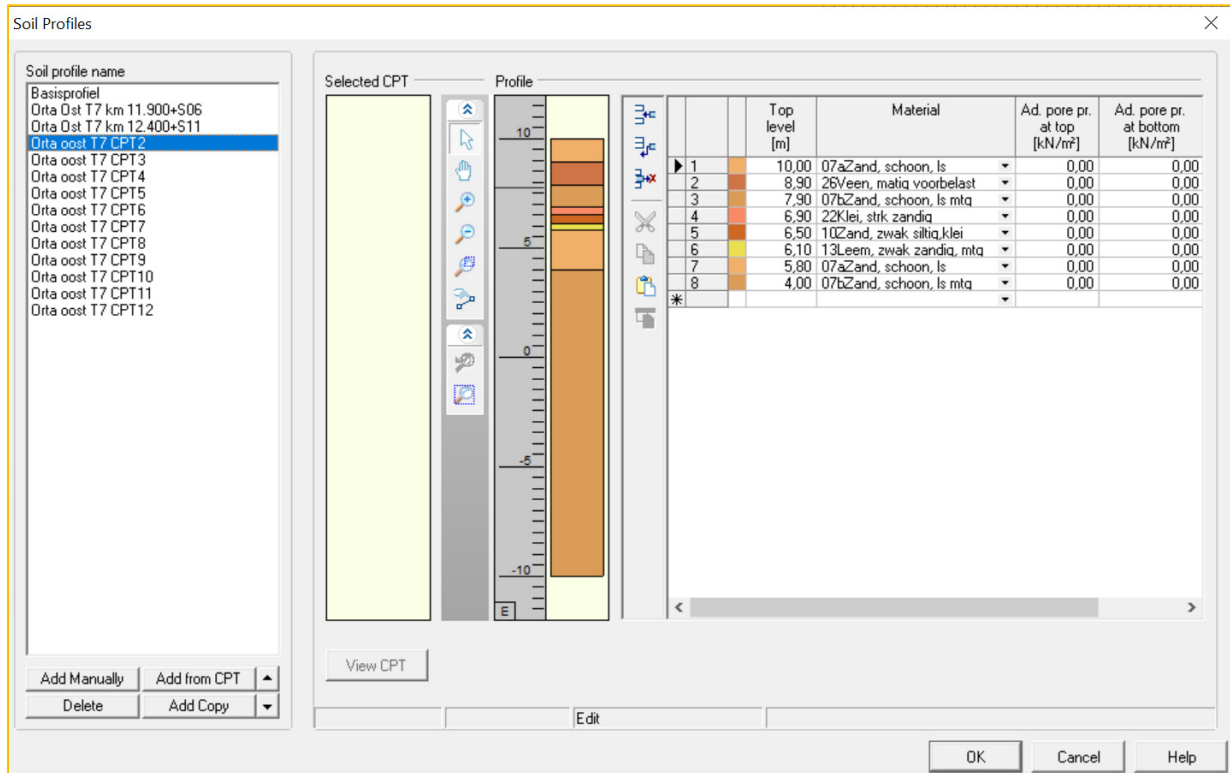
Soil Profiles

Soil profile name

Basisprofiel
Orta Ost T7 km 11.900+S06
Orta Ost T7 km 12.400+S11
Orta oost T7 CPT2
Orta oost T7 CPT3
Orta oost T7 CPT4
Orta oost T7 CPT5
Orta oost T7 CPT6
Orta oost T7 CPT7
Orta oost T7 CPT8
Orta oost T7 CPT9
Orta oost T7 CPT10
Orta oost T7 CPT11
Orta oost T7 CPT12

Add Manually
Add from CPT
Delete
Add Copy

Selected CPT

Profile

10
5
0
-5
-10
E

| | | Top level [m] | Material | Ad. pore pr. at top [kN/m²] | Ad. pore pr. at bottom [kN/m²] |
|---|---|---|---|---|---|
| 1 | | 10,00 | 07aZand, schoon, ls | 0,00 | 0,00 |
| 2 | | 8,90 | 26Veen, matig voorbelast | 0,00 | 0,00 |
| 3 | | 7,90 | 07bZand, schoon, ls mtg | 0,00 | 0,00 |
| 4 | | 6,90 | 22Klei, strk zandig | 0,00 | 0,00 |
| 5 | | 6,50 | 10Zand, zwak siltig,klei | 0,00 | 0,00 |
| 6 | | 6,10 | 13Leem, zwak zandig, mtg | 0,00 | 0,00 |
| 7 | | 5,80 | 07aZand, schoon, ls | 0,00 | 0,00 |
| 8 | | 4,00 | 07bZand, schoon, ls mtg | 0,00 | 0,00 |
| * | | | | | |

View CPT

Edit

OK
Cancel
Help